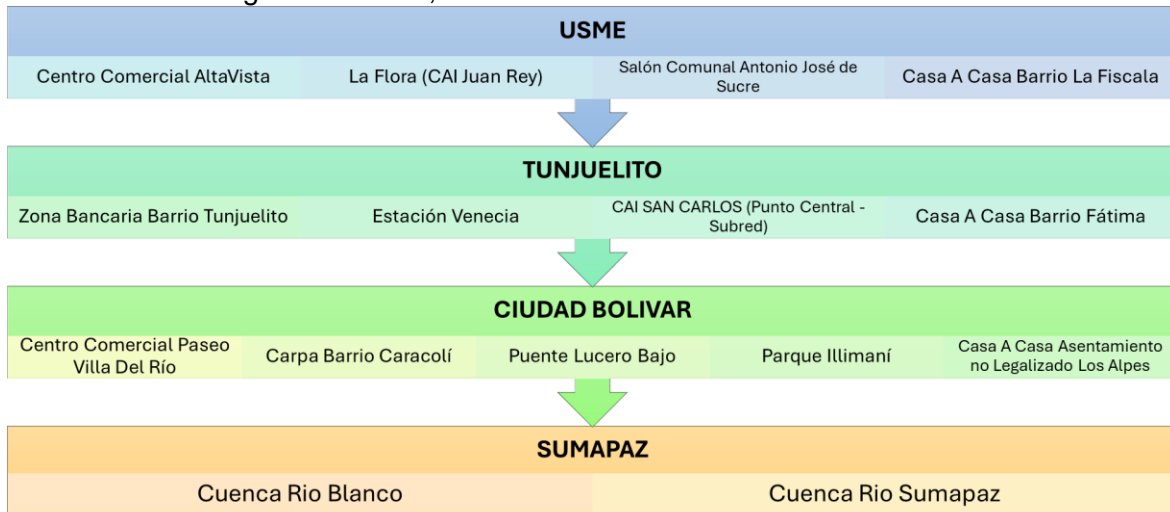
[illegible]

USME

Centro Comercial AltaVista

La Flora (CAI Juan Rey)

Salón Comunal Antonio José de Sucre

Casa A Casa Barrio La Fiscala

TUNJUELITO

Zona Bancaria Barrio Tunjuelito

Estación Venecia

CAI SAN CARLOS (Punto Central - Subred)

Casa A Casa Barrio Fátima

CIUDAD BOLIVAR

Centro Comercial Paseo Villa Del Río

Carpa Barrio Caracolí

Puente Lucero Bajo

Parque Illimaní

Casa A Casa Asentamiento no Legalizado Los Alpes

SUMAPAZ

Cuenca Rio Blanco

Cuenca Rio Sumapaz